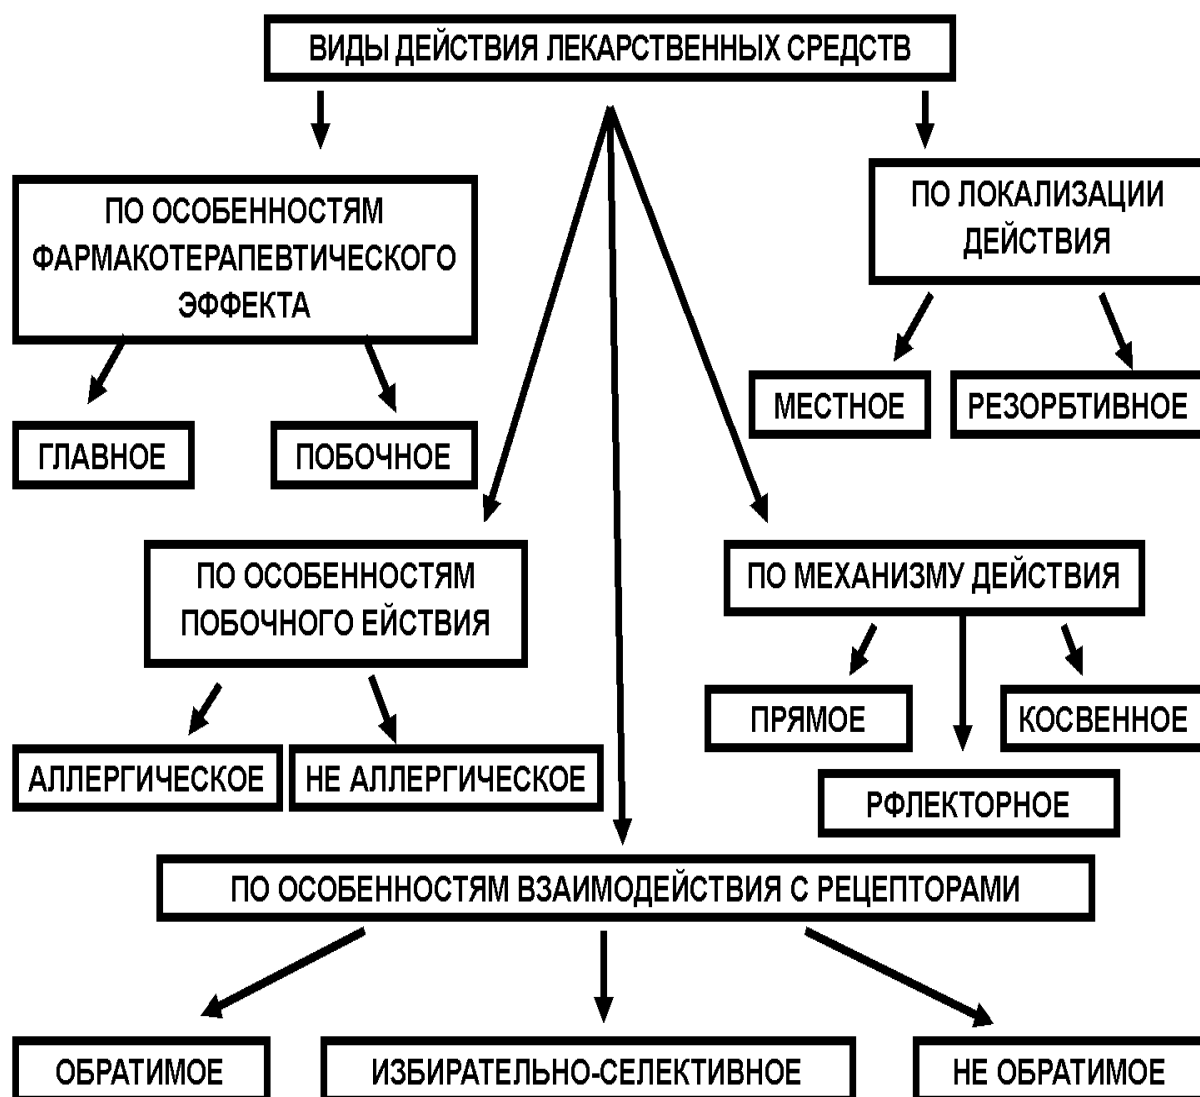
ВИДЫ ДЕЙСТВИЯ ЛЕКАРСТВЕННЫХ СРЕДСТВ

ПО ОСОБЕННОСТЯМ ФАРМАКОТЕРАПЕВТИЧЕСКОГО ЭФФЕКТА

ГЛАВНОЕ

ПОБОЧНОЕ

ПО ЛОКАЛИЗАЦИИ ДЕЙСТВИЯ

МЕСТНОЕ

РЕЗОРБТИВНОЕ

ПО ОСОБЕННОСТЯМ ПОБОЧНОГО ЕЙСТВИЯ

АЛЛЕРГИЧЕСКОЕ

НЕ АЛЛЕРГИЧЕСКОЕ

ПО МЕХАНИЗМУ ДЕЙСТВИЯ

ПРЯМОЕ

КОСВЕННОЕ

РФЛЕКТОРНОЕ

ПО ОСОБЕННОСТЯМ ВЗАИМОДЕЙСТВИЯ С РЕЦЕПТОРАМИ

ОБРАТИМОЕ

ИЗБИРАТЕЛЬНО-СЕЛЕКТИВНОЕ

НЕ ОБРАТИМОЕ